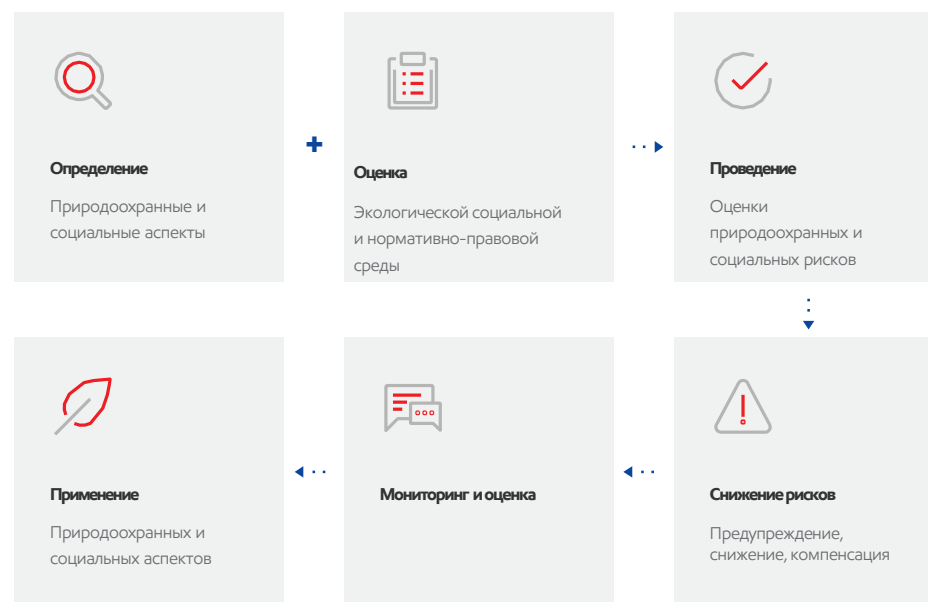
Определение

Природоохранные и социальные аспекты

+

Оценка

Экологической социальной и нормативно-правовой среды

Проведение

Оценки природоохранных и социальных рисков

Снижение рисков

Предупреждение, снижение, компенсация

Мониторинг и оценка

Применение

Природоохранных и социальных аспектов